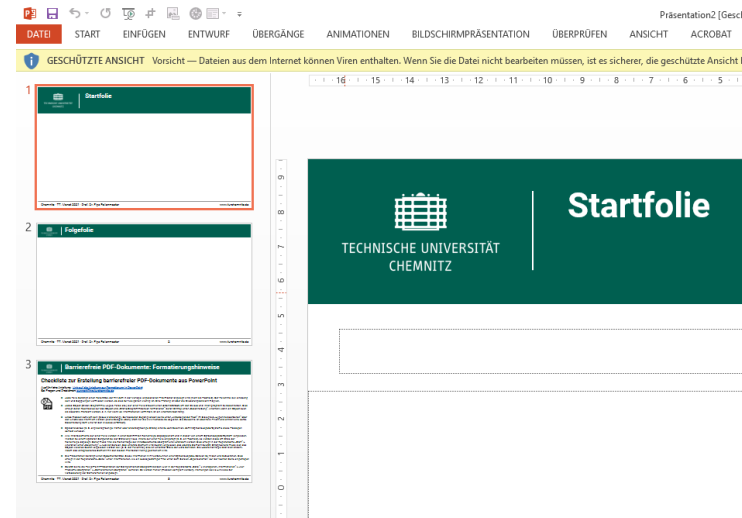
Präsentation2 [Gesc

DATEI START EINFÜGEN ENTWURF ÜBERGÄNGE ANIMATIONEN BILDSCHIRMPRÄSENTATION ÜBERPRÜFEN ANSICHT ACROBAT

GESCHÜTZTE ANSICHT Vorsicht — Dateien aus dem Internet können Viren enthalten. Wenn Sie die Datei nicht bearbeiten müssen, ist es sicherer, die geschützte Ansicht

1

Startfolie

2

Folgefolie

3

Barrierefreie PDF-Dokumente: Formatierungshinweise

Checkliste zur Erstellung barrierefreier PDF-Dokumente aus PowerPoint

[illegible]

16 15 14 13 12 11 10 9 8 7 6 5

TECHNISCHE UNIVERSITÄT CHEMNITZ

Startfolie